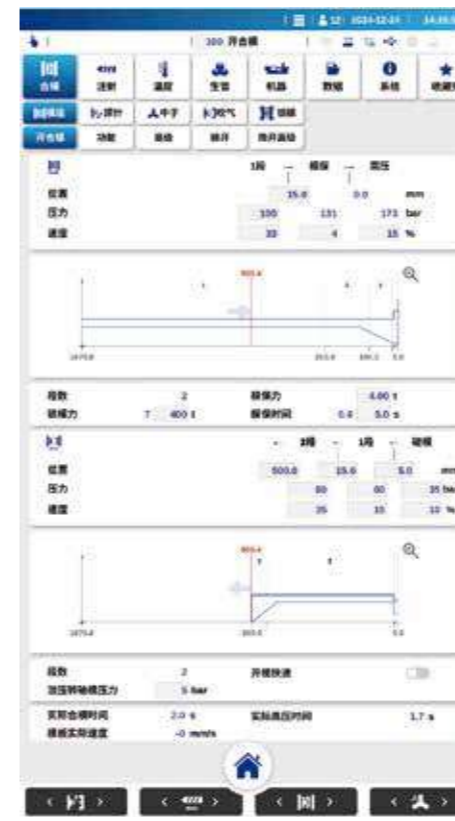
12: 2024-12-21 | 14:35

300 开合模

合模 注射 温度 生管 机器 数据 系统 收藏夹

射座 顶针 中子 吹气 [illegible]

开合模 功能 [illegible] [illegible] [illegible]

1段 模保 高压

位置 15.0 0.0 mm
压力 100 131 173 bar
速度 33 4 15 %

500.0 1 3 2

1675.0 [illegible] 100.1 5.0

段数 2 模保力 4.00 t
锁模力 7 400 t 模保时间 0.4 5.0 s

2段 1段 破模
位置 500.0 15.0 5.0 mm
压力 80 80 35 bar
速度 35 10 10 %

500.0 2 1

1675.0 500.0 0.0

段数 2 开模快速
泄压转锁模压力 5 bar

实际合模时间 2.0 s 实际高压时间 1.7 s
模板实际速度 -0 mm/s